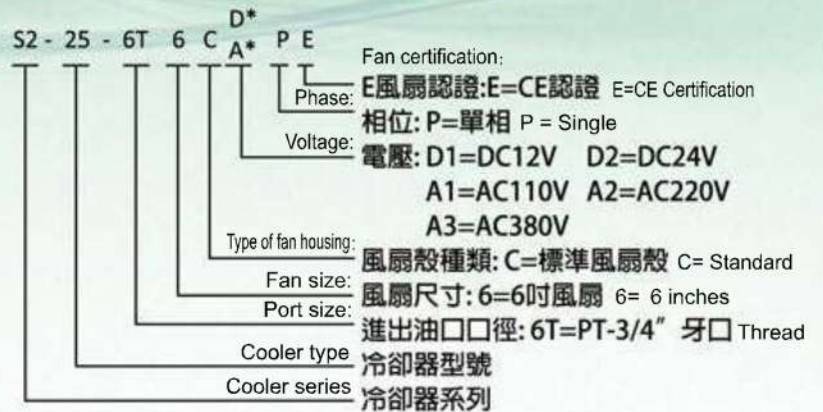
S2 - 25 - 6T 6 C D* A* P E

Fan certification:
E風扇認證:E=CE認證 E=CE Certification

Phase:
相位: P=單相 P = Single

Voltage:
電壓: D1=DC12V D2=DC24V
A1=AC110V A2=AC220V
A3=AC380V

Type of fan housing:
風扇殼種類: C=標準風扇殼 C= Standard

Fan size:
風扇尺寸: 6=6吋風扇 6= 6 inches

Port size:
進出油口口徑: 6T=PT-3/4" 牙口 Thread

Cooler type
冷卻器型號

Cooler series
冷卻器系列